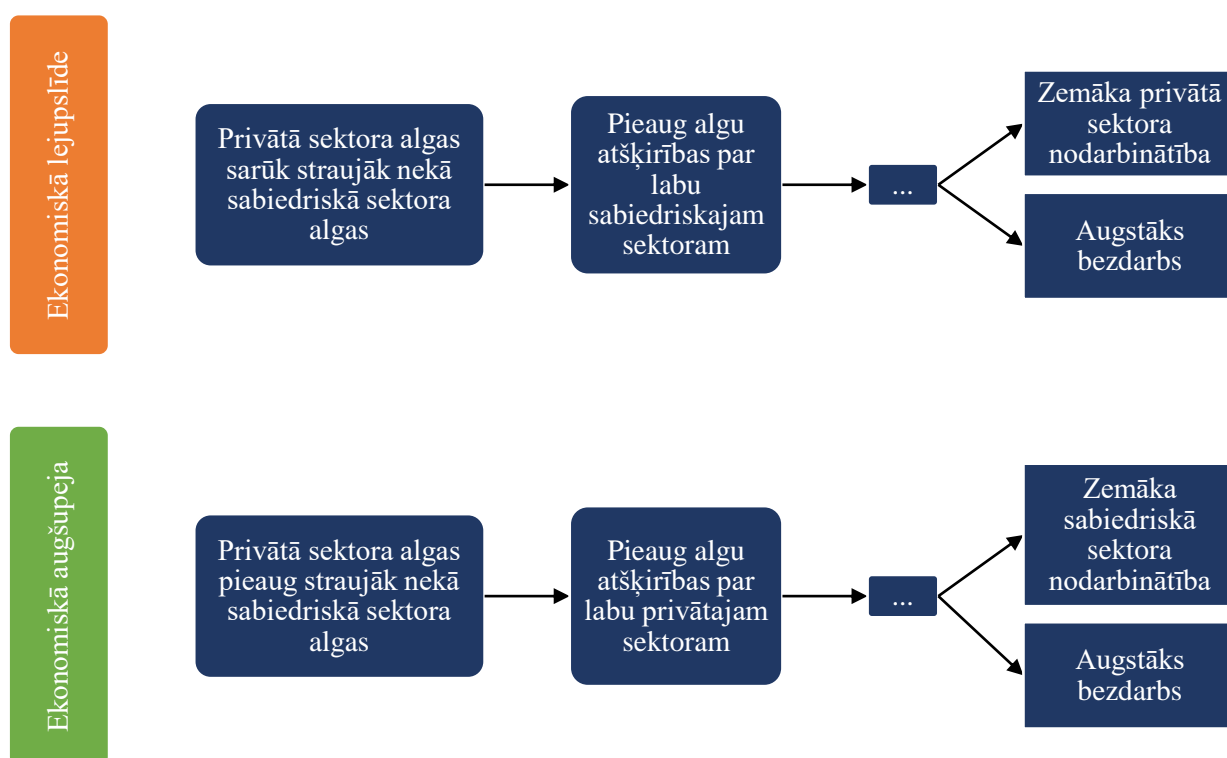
Ekonomiskā lejupslīde

Privātā sektora algas sarūk straujāk nekā sabiedriskā sektora algas

Pieaug algu atšķirības par labu sabiedriskajam sektoram

...

Zemāka privātā sektora nodarbinātība

Augstāks bezdarbs

Ekonomiskā augšupeja

Privātā sektora algas pieaug straujāk nekā sabiedriskā sektora algas

Pieaug algu atšķirības par labu privātajam sektoram

...

Zemāka sabiedriskā sektora nodarbinātība

Augstāks bezdarbs